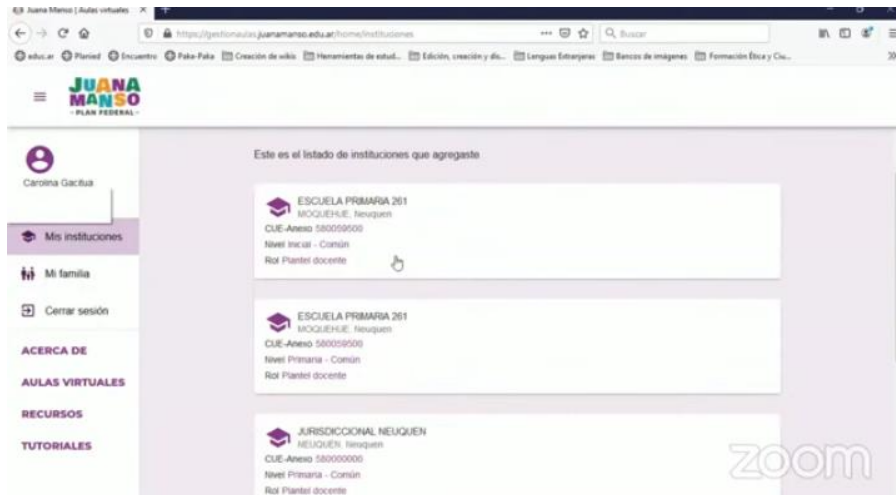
Juana Manso | Aulas virtuales ×

https://gestionaulas.juanamanso.edu.ar/home/instituciones

Buscar

educ.ar Planied Encuentro Paka-Paka Creación de wikis Herramientas de estud... Edición, creación y dis... Lenguas Extranjeras Bancos de imágenes Formación Ética y Ciu...

JUANA MANSO
- PLAN FEDERAL -

Carolina Gactua

Mis instituciones

Mi familia

Cerrar sesión

ACERCA DE

AULAS VIRTUALES

RECURSOS

TUTORIALES

Este es el listado de instituciones que agregaste

ESCUELA PRIMARIA 261
MOQUEHUE, Neuquen
CUE-Anexo 580059500
Nivel Inicial - Común
Rol Plantel docente

ESCUELA PRIMARIA 261
MOQUEHUE, Neuquen
CUE-Anexo 580059500
Nivel Primaria - Común
Rol Plantel docente

JURISDICCIONAL NEUQUEN
NEUQUEN, Neuquen
CUE-Anexo 580000000
Nivel Primaria - Común
Rol Plantel docente

zoom